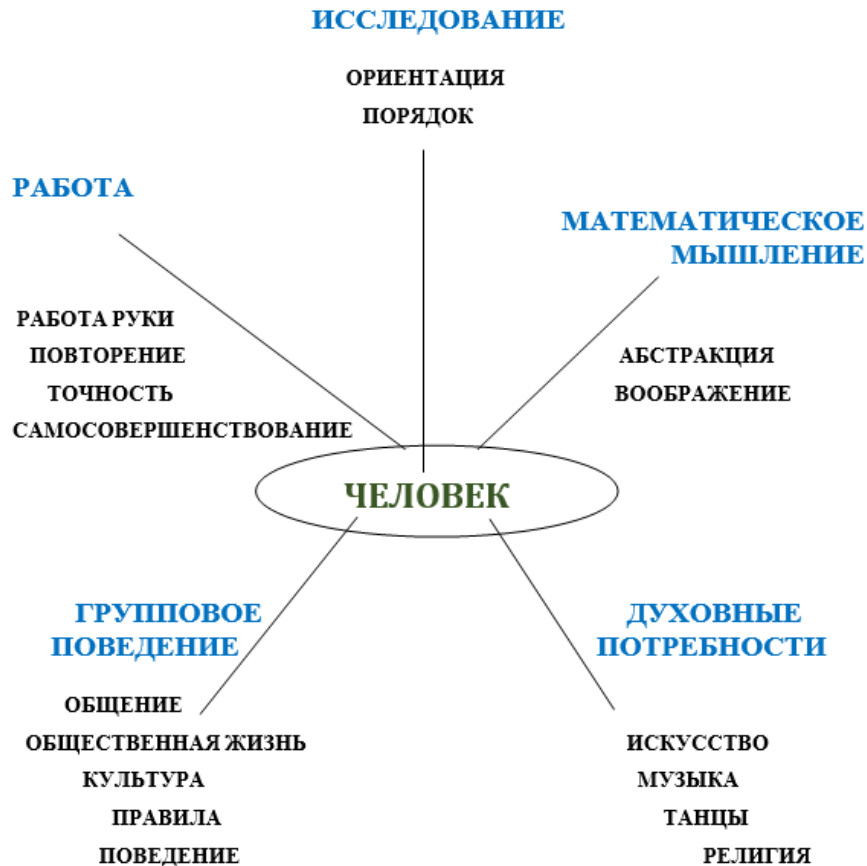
ИССЛЕДОВАНИЕ

ОРИЕНТАЦИЯ
ПОРЯДОК

РАБОТА

РАБОТА РУКИ
ПОВТОРЕНИЕ
ТОЧНОСТЬ
САМОСОВЕРШЕНСТВОВАНИЕ

МАТЕМАТИЧЕСКОЕ МЫШЛЕНИЕ

АБСТРАКЦИЯ
ВООБРАЖЕНИЕ

ЧЕЛОВЕК

ГРУППОВОЕ ПОВЕДЕНИЕ

ОБЩЕНИЕ
ОБЩЕСТВЕННАЯ ЖИЗНЬ
КУЛЬТУРА
ПРАВИЛА
ПОВЕДЕНИЕ

ДУХОВНЫЕ ПОТРЕБНОСТИ

ИСКУССТВО
МУЗЫКА
ТАНЦЫ
РЕЛИГИЯ